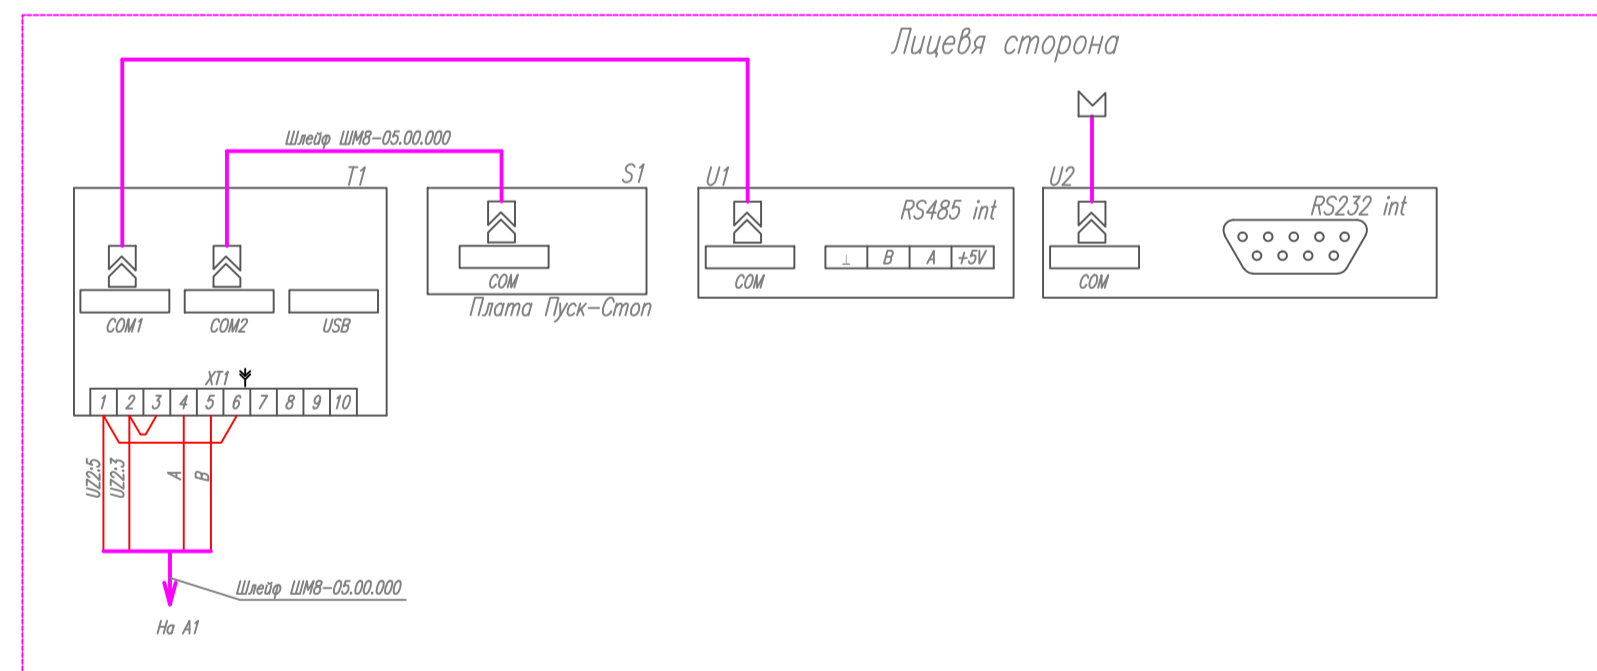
Лицевя сторона

Шлейф ШМ8-05.00.000

T1

S1

U1

U2

RS485 int

RS232 int

COM

COM

COM

⊥ B A +5V

COM1

COM2

USB

Плата Пуск-Стоп

XT1

1 2 3 4 5 6 7 8 9 10

UZ2:5

UZ2:3

A

B

Шлейф ШМ8-05.00.000

На A1